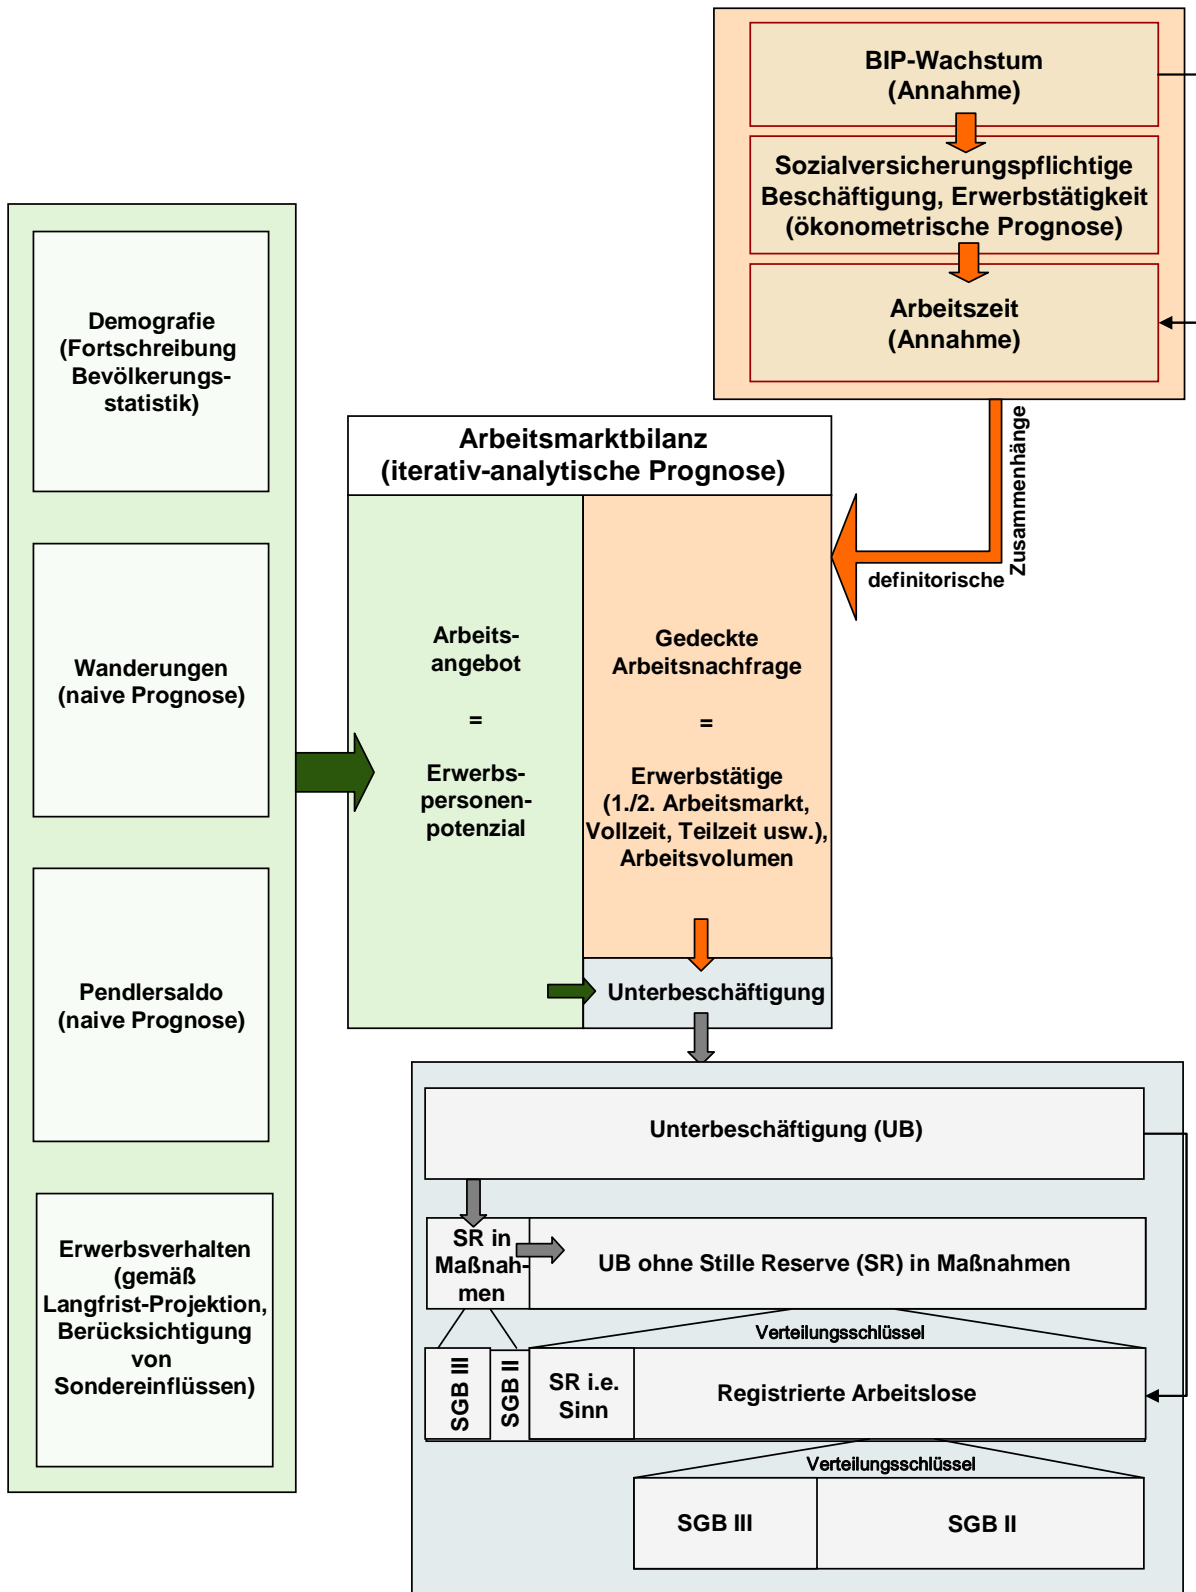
BIP-Wachstum
(Annahme)

Sozialversicherungspflichtige
Beschäftigung, Erwerbstätigkeit
(ökonometrische Prognose)

Arbeitszeit
(Annahme)

Demografie
(Fortschreibung Bevölkerungsstatistik)

Wanderungen
(naive Prognose)

Pendlersaldo
(naive Prognose)

Erwerbsverhalten
(gemäß Langfrist-Projektion, Berücksichtigung von Sondereinflüssen)

Arbeitsmarktbilanz
(iterativ-analytische Prognose)

definitorische Zusammenhänge

Arbeitsangebot

=

Erwerbspersonenpotenzial

Gedeckte Arbeitsnachfrage

=

Erwerbstätige
(1./2. Arbeitsmarkt, Vollzeit, Teilzeit usw.), Arbeitsvolumen

Unterbeschäftigung

Unterbeschäftigung (UB)

SR in Maßnahmen

UB ohne Stille Reserve (SR) in Maßnahmen

Verteilungsschlüssel

SGB III

SGB II

SR i.e. Sinn

Registrierte Arbeitslose

Verteilungsschlüssel

SGB III

SGB II